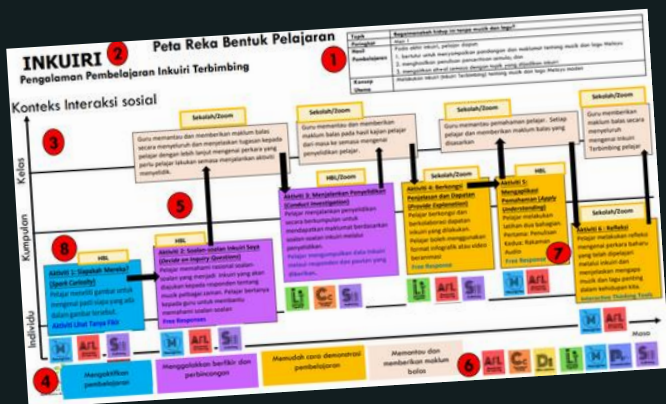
INKUIRI 2

Pengalaman Pembelajaran Inkuiri Terbimbing

Peta Reka Bentuk Pelajaran

1

| Topik | Bagaimanakah hidup in tanpa muzik dan lagu? |
|---|---|
| Tingkat | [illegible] |
| Hasil Pembelajaran | Pada akhir inkuiri, pelajar dapat: 1. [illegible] 2. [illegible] 3. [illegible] |
| Konsep Utama | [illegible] |

Konteks Interaksi sosial

3

Kelas

Kumpulan

Individu

Sekolah/Zoom

Guru memantau dan memberikan maklum balas secara menyeluruh dan menjelaskan tugasan kepada pelajar dengan lebih lanjut mengenai perkara yang perlu pelajar lakukan semasa menjalankan aktiviti menyelidik.

Sekolah/Zoom

Guru memantau dan memberikan maklum balas pada hasil kajian pelajar dari masa ke semasa mengenai penyelidikan pelajar.

Sekolah/Zoom

Guru memantau pemahaman pelajar. Setiap pelajar dan memberikan maklum balas yang disasarkan

Sekolah/Zoom

Guru memberikan maklum balas secara menyeluruh mengenai Inkuiri Terbimbing pelajar

5

HBL

Aktiviti 3: Menjalankan Penyelidikan (Conduct Investigation)

Pelajar menjalankan penyelidikan secara berkumpulan untuk mendapatkan maklumat berdasarkan soalan-soalan inkuiri melalui penyelidikan.

Pelajar mengumpulkan data inkuiri melalui responden dan pautan yang diberikan.

HBL

Aktiviti 4: Berkongsi Penjelasan dan Dapatan (Provide Explanation)

Pelajar berkongsi dan berkolaborasi dapatan inkuiri yang diperoleh. Pelajar boleh menggunakan format infografik atau video berasarkan

Free Response

HBL

Aktiviti 5: Mengaplikasi Pemahaman (Apply Understanding)

Pelajar melakukan latihan dan bahagian Penyelesaian Penulisan Kedua: Rakaman Audio

Free Response

7

Sekolah/Zoom

Aktiviti 6 : Refleksi

Pelajar melakukan refleksi mengenai perkara baharu yang telah dipelajari melalui inkuiri dan menjelaskan mengapa muzik dan lagu penting dalam kehidupan kita

Interactive Thinking Tools

8

HBL

Aktiviti 1: Siapakah Mereka? (Spark Curiosity)

Pelajar menelitii gambar untuk mengenal pasti siapa yang ada dalam gambar tersebut.

Aktiviti Lihat Tanya Fikir

HBL

Aktiviti 2: Soalan-soalan Inkuiri Saya (Decide on Inquiry Questions)

Pelajar merumuskan beberapa soalan-soalan yang menjadi inkuiri yang akan diajukan kepada responden tentang muzik pelbagai jenis. Pelajar berbincang kepada guru untuk memahami soalan-soalan.

Free Response

Masa

4

Mengaktifkan pembelajaran

Menggalakkan berfikir dan perbincangan

Memudah cara demonstrasi pembelajaran

Memantau dan memberikan maklum balas

6